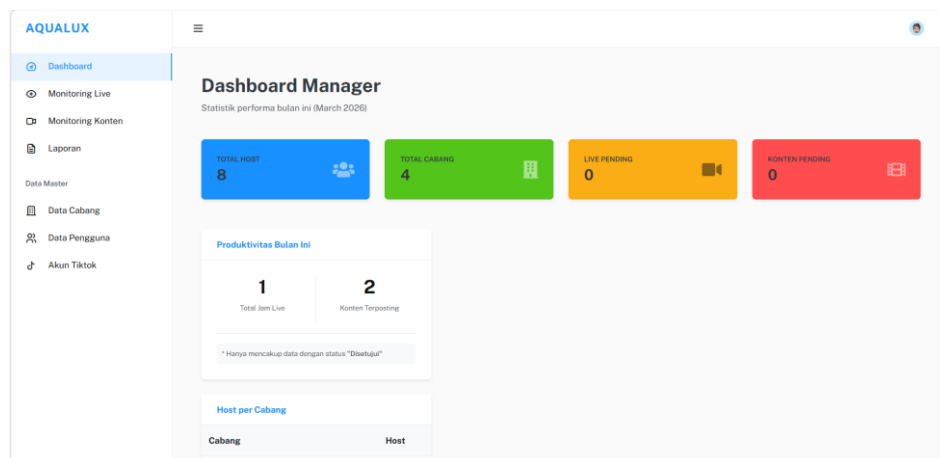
AQUALUX

Dashboard
Monitoring Live
Monitoring Konten
Laporan

Data Master
Data Cabang
Data Pengguna
Akun Tiktok

Dashboard Manager
Statistik performa bulan ini (March 2026)

TOTAL HOST
8

TOTAL CABANG
4

LIVE PENDING
0

KONTEN PENDING
0

Produktivitas Bulan Ini

1
Total Jam Live

2
Konten Terposting

* Hanya mencakup data dengan status "Disetujui"

Host per Cabang

| Cabang | Host |
|---|---|